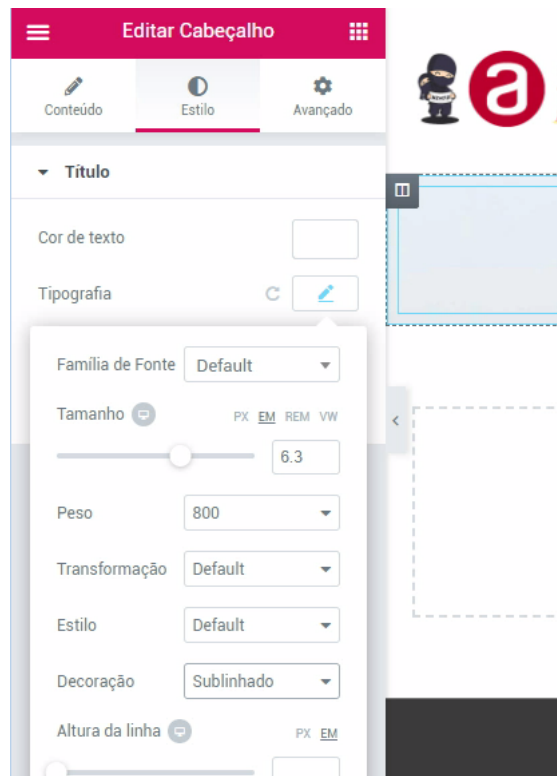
Editar Cabeçalho

Conteúdo
Estilo
Avançado

Título

Cor de texto

Tipografia

Família de Fonte Default

Tamanho PX EM REM VW

6.3

Peso 800

Transformação Default

Estilo Default

Decoração Sublinhado

Altura da linha PX EM